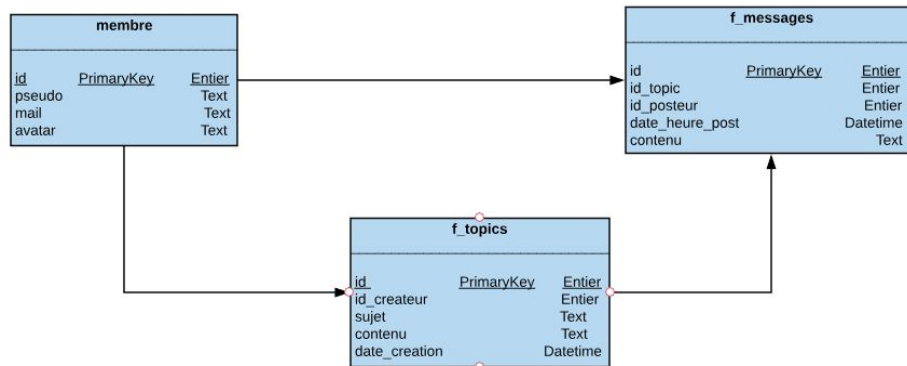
membre

id PrimaryKey Entier
pseudo Text
mail Text
avatar Text

f_messages

id PrimaryKey Entier
id_topic Entier
id_posteur Entier
date_heure_post Datetime
contenu Text

f_topics

id PrimaryKey Entier
id_createur Entier
sujet Text
contenu Text
date_creation Datetime